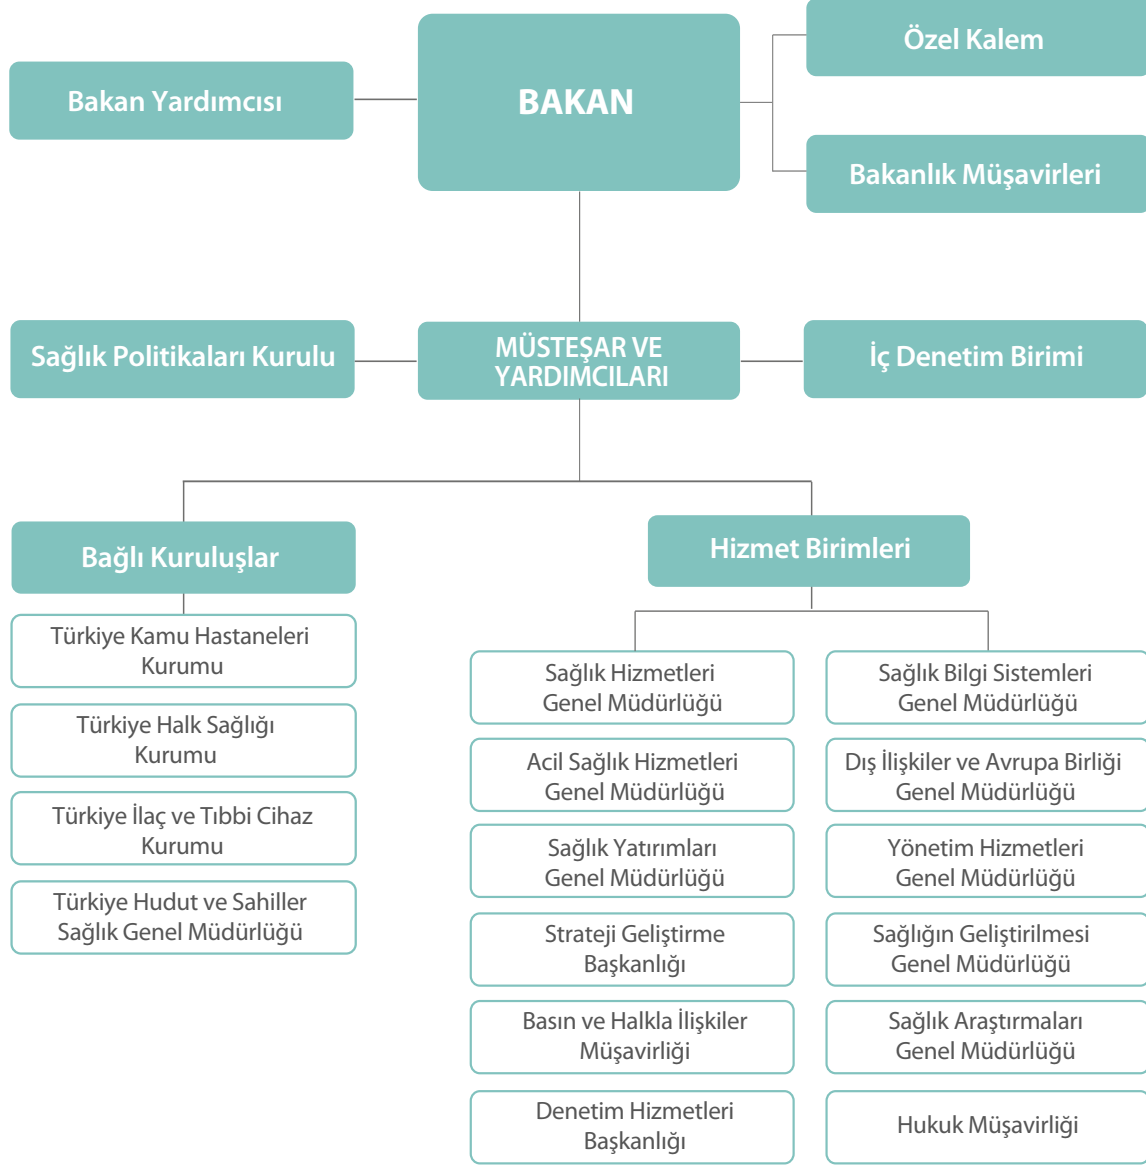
Bakan Yardımcısı

BAKAN

Özel Kalem

Bakanlık Müşavirleri

Sağlık Politikaları Kurulu

MÜSTEŞAR VE YARDIMCILARI

İç Denetim Birimi

Bağlı Kuruluşlar

Türkiye Kamu Hastaneleri Kurumu

Türkiye Halk Sağlığı Kurumu

Türkiye İlaç ve Tıbbi Cihaz Kurumu

Türkiye Hudut ve Sahiller Sağlık Genel Müdürlüğü

Hizmet Birimleri

Sağlık Hizmetleri Genel Müdürlüğü

Acil Sağlık Hizmetleri Genel Müdürlüğü

Sağlık Yatırımları Genel Müdürlüğü

Strateji Geliştirme Başkanlığı

Basın ve Halkla İlişkiler Müşavirliği

Denetim Hizmetleri Başkanlığı

Sağlık Bilgi Sistemleri Genel Müdürlüğü

Dış İlişkiler ve Avrupa Birliği Genel Müdürlüğü

Yönetim Hizmetleri Genel Müdürlüğü

Sağlığın Geliştirilmesi Genel Müdürlüğü

Sağlık Araştırmaları Genel Müdürlüğü

Hukuk Müşavirliği